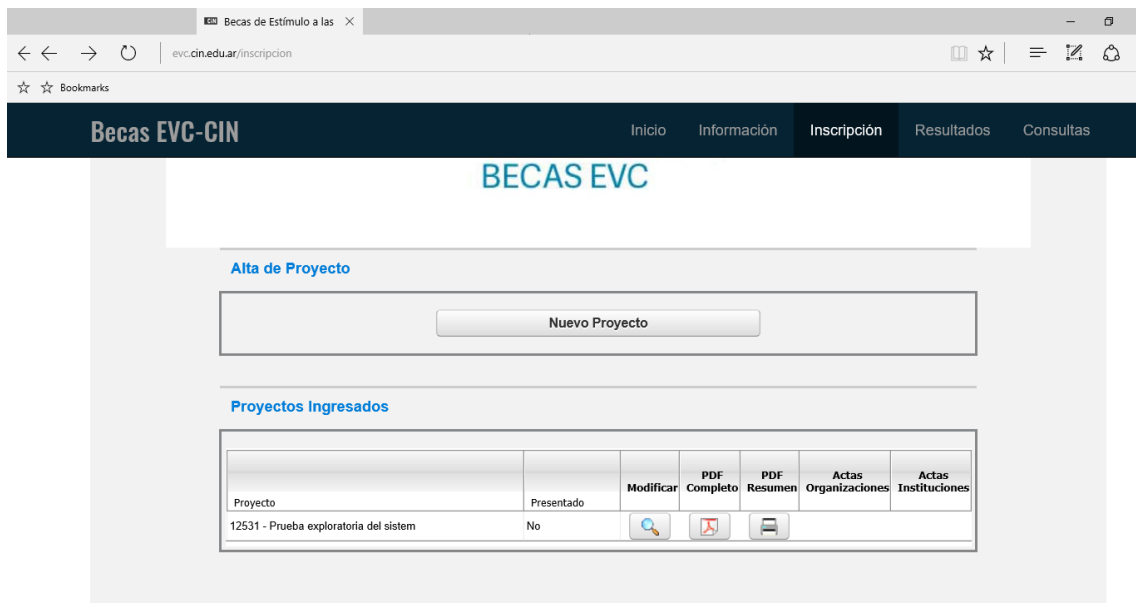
CIN Becas de Estímulo a las ×

evc.cin.edu.ar/inscripcion

☆ Bookmarks

Becas EVC-CIN

Inicio Información Inscripción Resultados Consultas

BECAS EVC

Alta de Proyecto

Nuevo Proyecto

Proyectos Ingresados

| Proyecto | Presentado | Modificar | PDF Completo | PDF Resumen | Actas Organizaciones | Actas Instituciones |
|---|---|---|---|---|---|---|
| 12531 - Prueba exploratoria del sistem | No | | | | | |